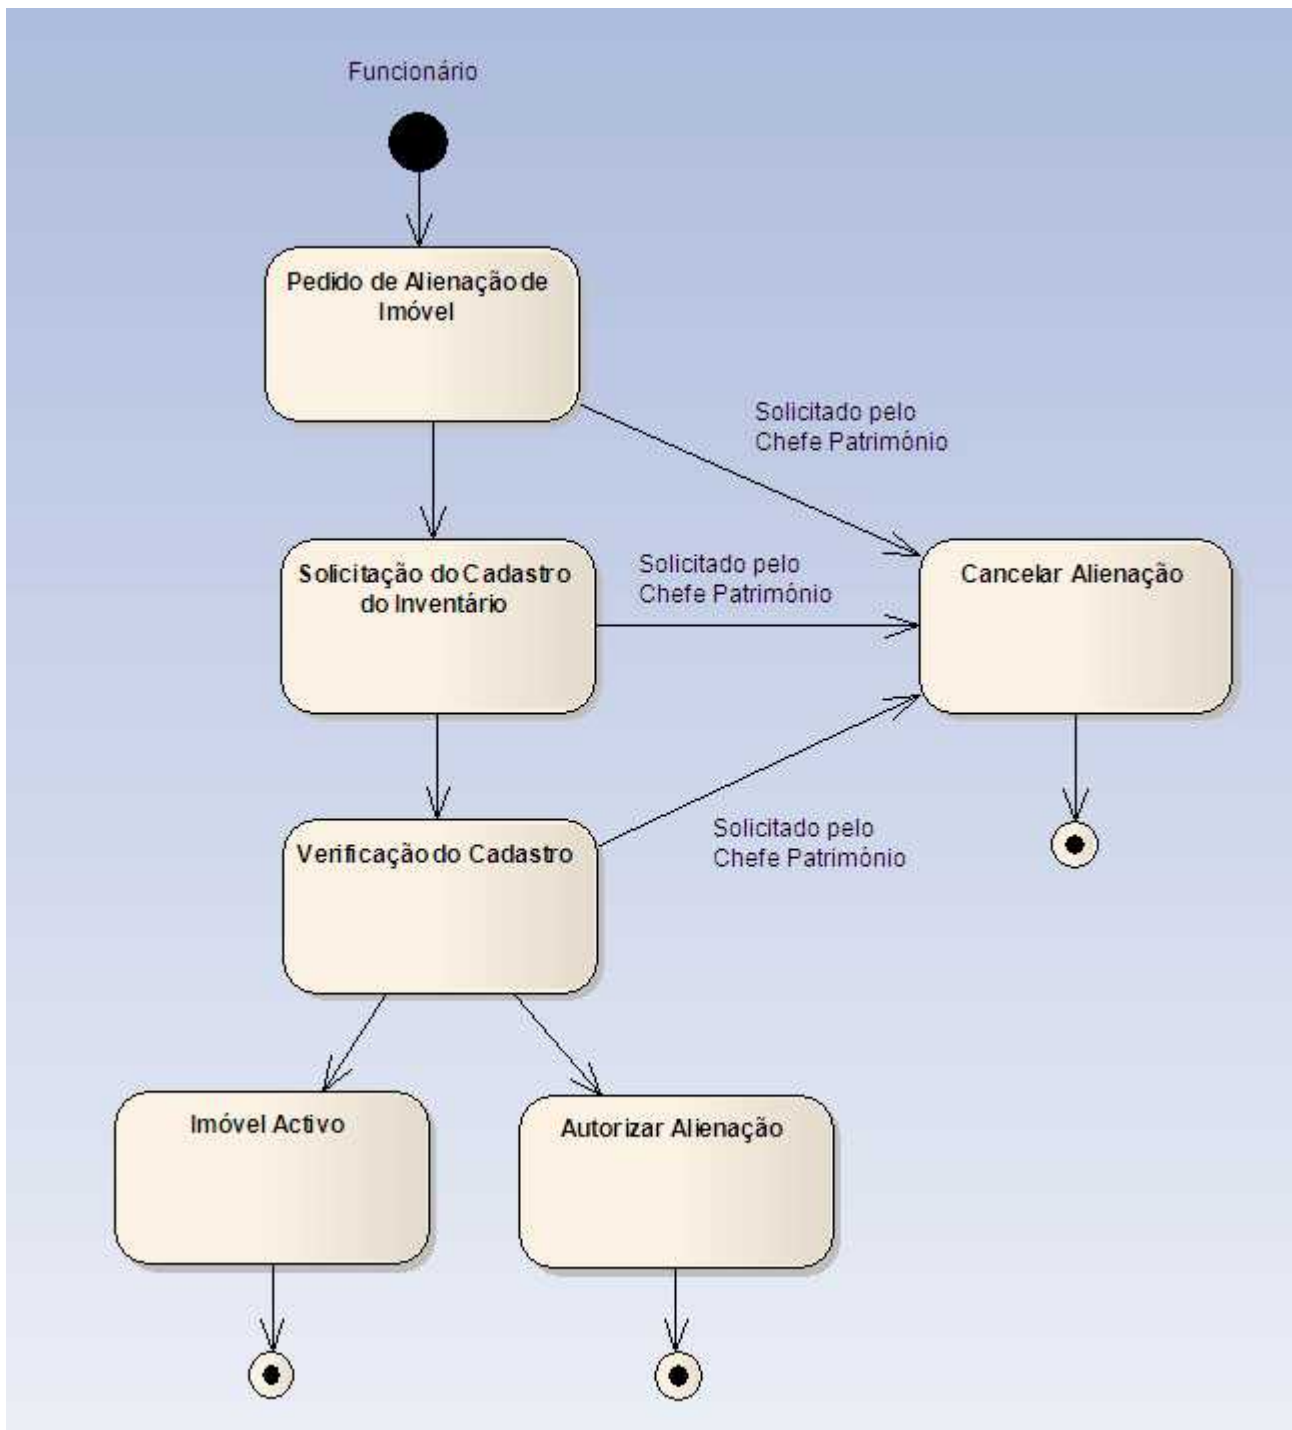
Funcionário

Pedido de Alienação de Imóvel

Solicitado pelo Chefe Património

Solicitação do Cadastro do Inventário

Solicitado pelo Chefe Património

Cancelar Alienação

Verificação do Cadastro

Solicitado pelo Chefe Património

Imóvel Activo

Autorizar Alienação